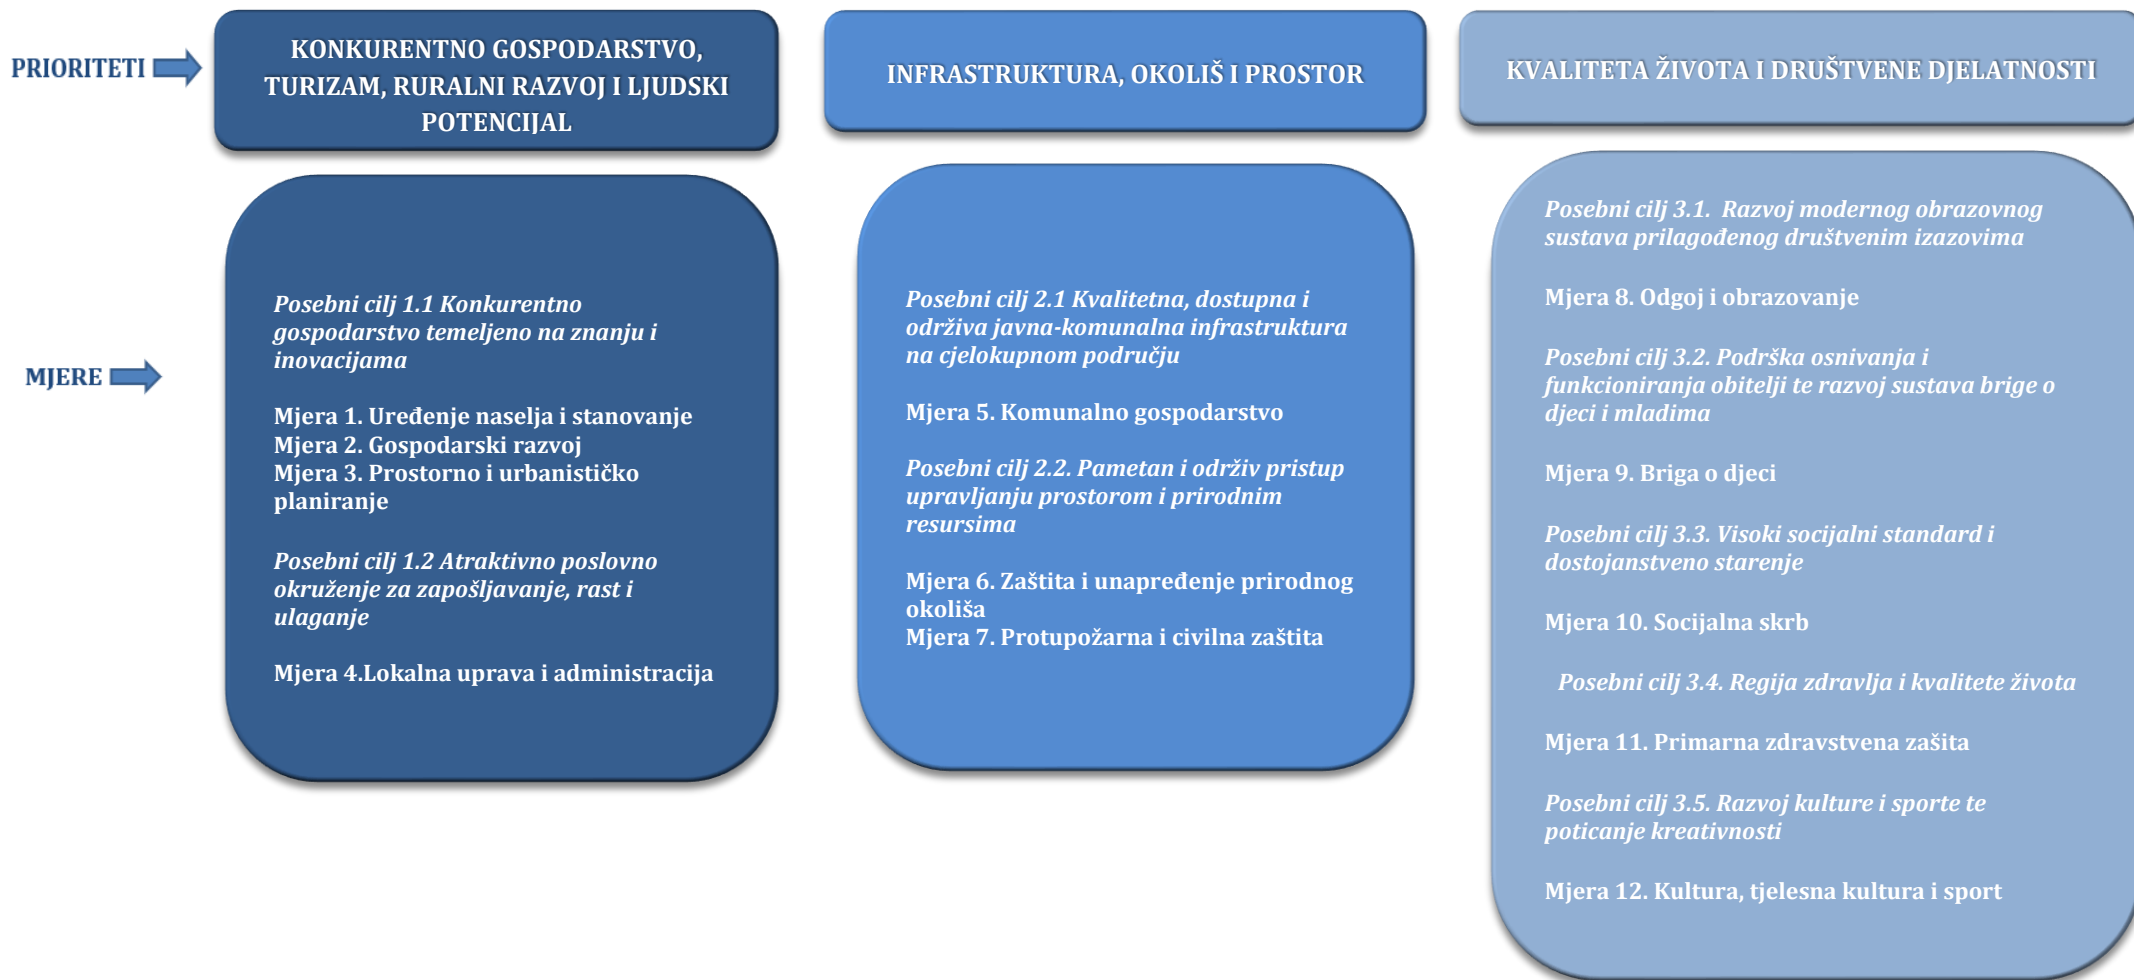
PRIORITETI

KONKURENTNO GOSPODARSTVO, TURIZAM, RURALNI RAZVOJ I LJUDSKI POTENCIJAL

INFRASTRUKTURA, OKOLIŠ I PROSTOR

KVALITETA ŽIVOTA I DRUŠTVENE DJELATNOSTI

MJERE

Posebni cilj 1.1 Konkurentno gospodarstvo temeljeno na znanju i inovacijama

Mjera 1. Uređenje naselja i stanovanje
Mjera 2. Gospodarski razvoj
Mjera 3. Prostorno i urbanističko planiranje

Posebni cilj 1.2 Atraktivno poslovno okruženje za zapošljavanje, rast i ulaganje

Mjera 4.Lokalna uprava i administracija

Posebni cilj 2.1 Kvalitetna, dostupna i održiva javna-komunalna infrastruktura na cjelokupnom području

Mjera 5. Komunalno gospodarstvo

Posebni cilj 2.2. Pametan i održiv pristup upravljanju prostorom i prirodnim resursima

Mjera 6. Zaštita i unapređenje prirodnog okoliša
Mjera 7. Protupožarna i civilna zaštita

Posebni cilj 3.1. Razvoj modernog obrazovnog sustava prilagođenog društvenim izazovima

Mjera 8. Odgoj i obrazovanje

Posebni cilj 3.2. Podrška osnivanja i funkcioniranja obitelji te razvoj sustava brige o djeci i mladima

Mjera 9. Briga o djeci

Posebni cilj 3.3. Visoki socijalni standard i dostojanstveno starenje

Mjera 10. Socijalna skrb

Posebni cilj 3.4. Regija zdravlja i kvalitete života

Mjera 11. Primarna zdravstvena zašita

Posebni cilj 3.5. Razvoj kulture i sporte te poticanje kreativnosti

Mjera 12. Kultura, tjelesna kultura i sport